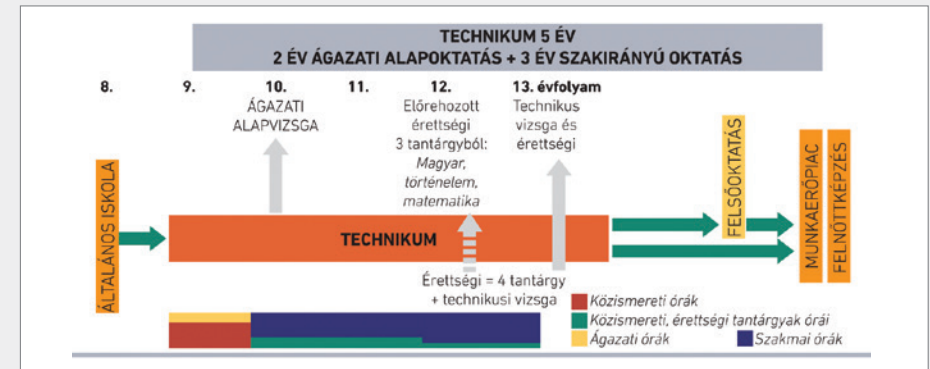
TECHNIKUM 5 ÉV
2 ÉV ÁGAZATI ALAPOKTATÁS + 3 ÉV SZAKIRÁNYÚ OKTATÁS

8.

9.

10.
ÁGAZATI ALAPVIZSGA

11.

12.
Előrehozott érettségi 3 tantárgyból: *Magyar, történelem, matematika*

13. évfolyam
Technikus vizsga és érettségi

ÁLTALÁNOS ISKOLA

TECHNIKUM

FELSŐOKTATÁS

MUNKAERŐPIAC

FELNŐTTKÉPZÉS

Érettségi = 4 tantárgy + technikusi vizsga

*Közismereti órák*
*Közismereti, érettségi tantárgyak órái*
*Ágazati órák*
*Szakmai órák*